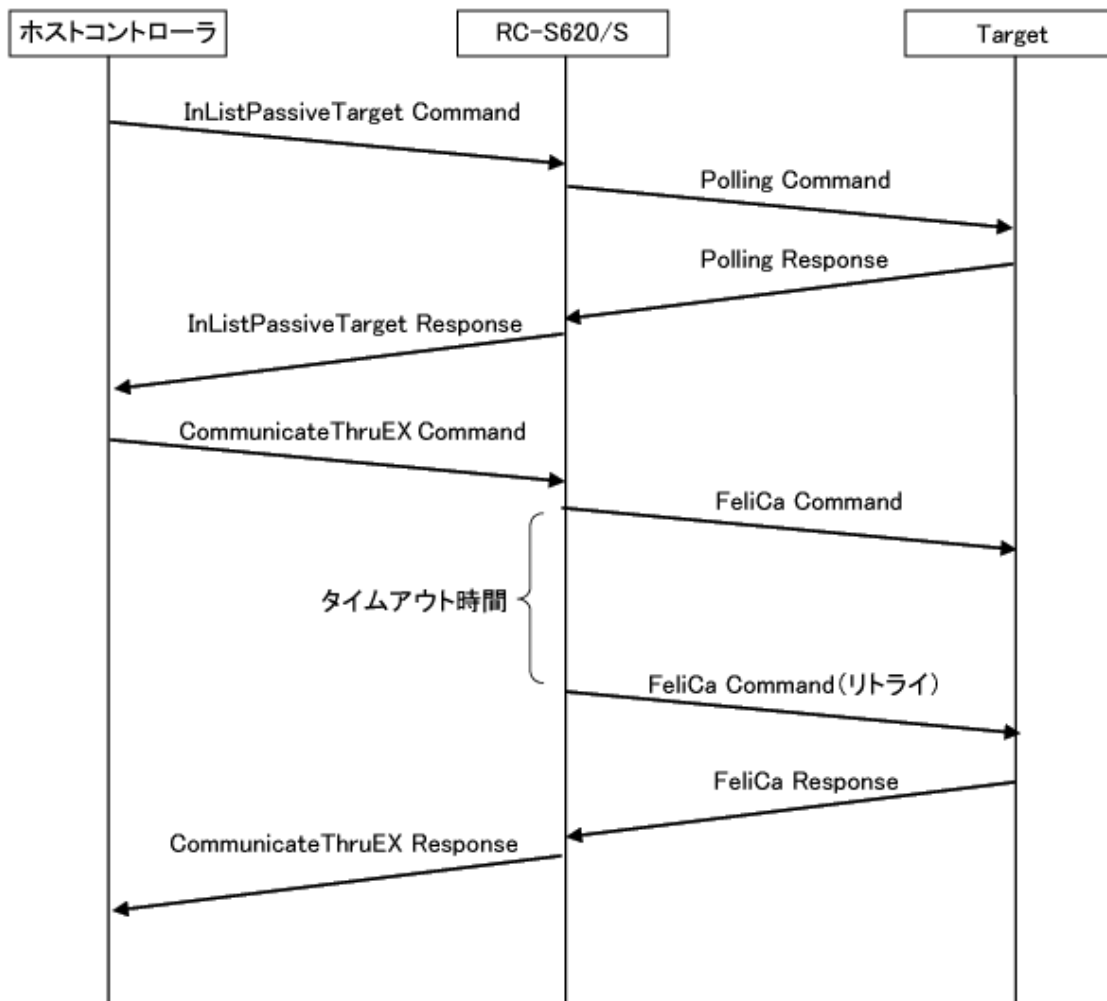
ホストコントローラ

RC-S620/S

Target

InListPassiveTarget Command

Polling Command

Polling Response

InListPassiveTarget Response

CommunicateThruEX Command

FeliCa Command

タイムアウト時間

FeliCa Command(リトライ)

FeliCa Response

CommunicateThruEX Response